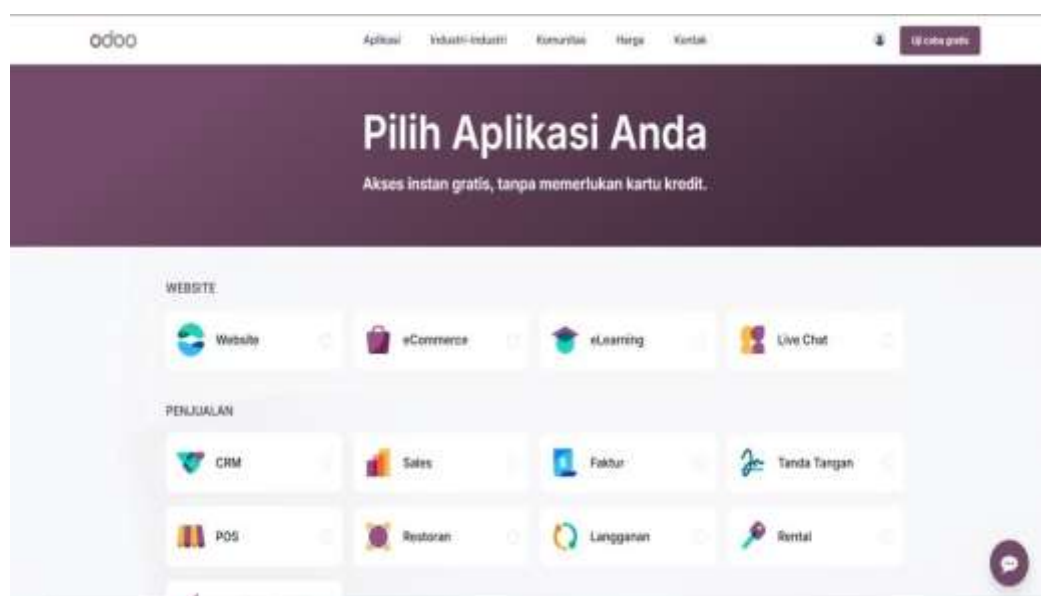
odoo

Aplikasi Industri-Industri Komunitas Harga Kontak

Uji coba gratis

Pilih Aplikasi Anda

Akses instan gratis, tanpa memerlukan kartu kredit.

WEBSITE

Website

eCommerce

eLearning

Live Chat

PENJUALAN

CRM

Sales

Faktur

Tanda Tangan

POS

Restoran

Langganan

Rental